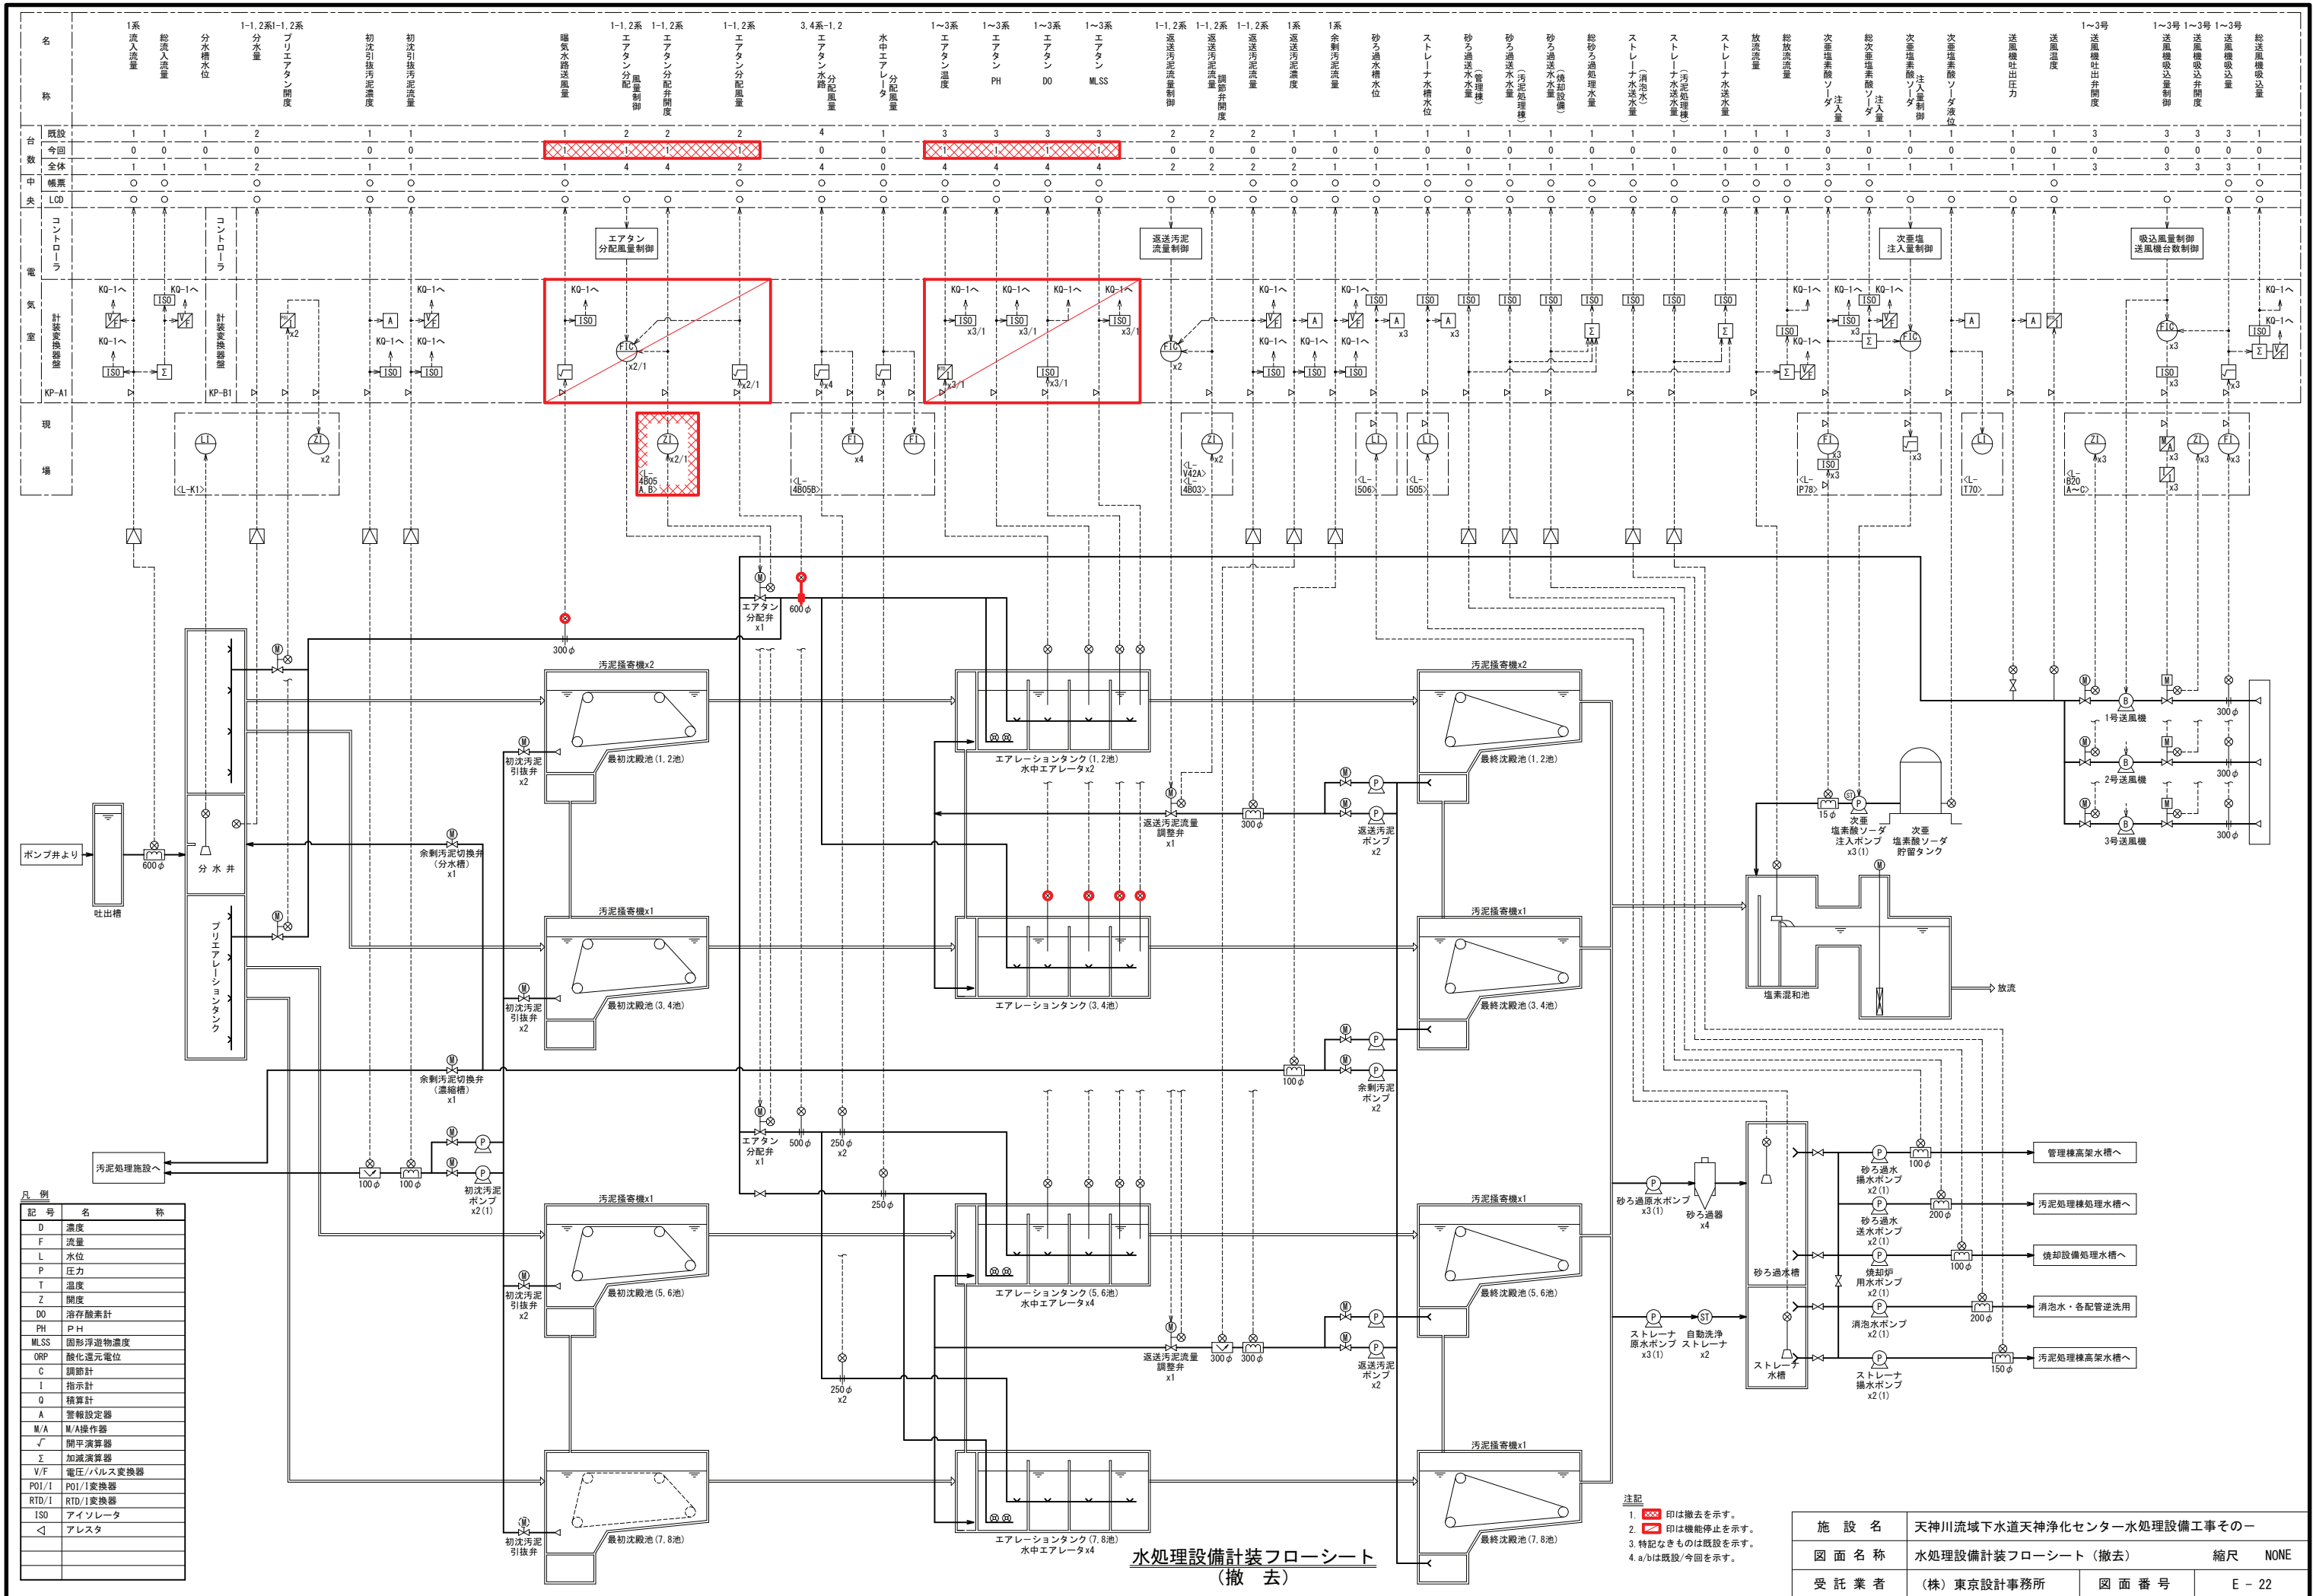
名

称

1系 流入流量
総流入流量
分水槽水位
1-1,2系 分水量
1-1,2系 プリエアタン開度
初沈引抜汚泥濃度
初沈引抜汚泥流量
曝気水路送風量
1-1,2系 エアタン分配風量制御
1-1,2系 エアタン分配弁開度
1-1,2系 エアタン分配風量
3,4系-1,2 エアタン水路分配風量
水中エアレータ分配風量
1~3系 エアタン温度
1~3系 エアタン PH
1~3系 エアタン DO
1~3系 エアタン MLSS
1-1,2系 返送汚泥流量制御
1-1,2系 返送汚泥流量調節弁開度
1-1,2系 返送汚泥流量
1系 返送汚泥濃度
1系 余剰汚泥流量
砂ろ過水槽水位
ストレーナ水槽水位
砂ろ過送水量(管理棟)
砂ろ過送水量(汚泥処理棟)
砂ろ過送水量(焼却設備)
総砂ろ過処理水量
ストレーナ送水量(消泡水)
ストレーナ送水量(汚泥処理棟)
ストレーナ送水量
放流量
総放流量
次亜塩素酸ソーダ注入量
総次亜塩素酸ソーダ注入量
次亜塩素酸ソーダ注入量制御
次亜塩素酸ソーダ液位
送風機吐出圧力
送風温度
1~3号 送風機吐出弁開度
1~3号 送風機吸込風量制御
1~3号 送風機吸込弁開度
1~3号 送風機吸込量
総送風機吸込量

台数 既設
今回
全体
中央 帳票
LCD

電気室
コントローラ
計装変換器盤
KP-A1
KP-B1

現場

エアタン分配風量制御
返送汚泥流量制御
次亜塩注入量制御
吸込風量制御 送風機台数制御

KQ-1へ
ISO
V/F
Σ
A
FIC
x2/1
x3/1
x2
x3
x4
LI
ZI
FI
<L-K1>
<L-4B05 A,B>
<L-4B05B>
<L-V42A> <L-4B03>
<L-506>
<L-505>
<L-P78>
<L-T70>
<L-B20 A~C>

ポンプ井より
600φ
吐出槽
分水井
プリエアレーションタンク
300φ
汚泥掻寄機x2
初沈汚泥引抜弁 x2
最初沈殿池(1,2池)
余剰汚泥切換弁(分水槽) x1
エアタン分配弁 x1
600φ
エアレーションタンク(1,2池) 水中エアレータx2
返送汚泥流量調整弁 x1
300φ
返送汚泥ポンプ x2
汚泥掻寄機x2
最終沈殿池(1,2池)
汚泥掻寄機x1
最初沈殿池(3,4池)
エアレーションタンク(3,4池)
最終沈殿池(3,4池)
余剰汚泥切換弁(濃縮槽) x1
100φ
余剰汚泥ポンプ x2
汚泥処理施設へ
100φ
100φ
初沈汚泥ポンプ x2(1)
エアタン分配弁 x1
500φ
250φ x2
250φ
最初沈殿池(5,6池)
エアレーションタンク(5,6池) 水中エアレータx4
返送汚泥流量調整弁 x1
300φ 300φ
最終沈殿池(5,6池)
250φ x2
最初沈殿池(7,8池)
エアレーションタンク(7,8池) 水中エアレータx4
最終沈殿池(7,8池)
1号送風機
2号送風機
3号送風機
300φ
15φ
次亜塩素酸ソーダ注入ポンプ x3(1)
次亜塩素酸ソーダ貯留タンク
塩素混和池
放流
砂ろ過原水ポンプ x3(1)
砂ろ過器 x4
砂ろ過水槽
ストレーナ原水ポンプ x3(1)
自動洗浄ストレーナ x2
ストレーナ水槽
砂ろ過水揚水ポンプ x2(1)
砂ろ過水送水ポンプ x2(1)
焼却炉用水ポンプ x2(1)
消泡水ポンプ x2(1)
ストレーナ揚水ポンプ x2(1)
100φ 200φ 100φ 200φ 150φ
管理棟高架水槽へ
汚泥処理処理水槽へ
焼却設備処理水槽へ
消泡水・各配管逆洗用
汚泥処理棟高架水槽へ

凡例
| 記号 | 名称 |
|---|---|
| D | 濃度 |
| F | 流量 |
| L | 水位 |
| P | 圧力 |
| T | 温度 |
| Z | 開度 |
| DO | 溶存酸素計 |
| PH | PH |
| MLSS | 固形浮遊物濃度 |
| ORP | 酸化還元電位 |
| C | 調節計 |
| I | 指示計 |
| Q | 積算計 |
| A | 警報設定器 |
| M/A | M/A操作器 |
| √ | 開平演算器 |
| Σ | 加減演算器 |
| V/F | 電圧/パルス変換器 |
| POI/I | POI/I変換器 |
| RTD/I | RTD/I変換器 |
| ISO | アイソレータ |
| ◁ | アレスタ |

注記
1. 印は撤去を示す。
2. 印は機能停止を示す。
3. 特記なきものは既設を示す。
4. a/bは既設/今回を示す。

水処理設備計装フローシート
(撤去)

| 施設名 | 天神川流域下水道天神浄化センター水処理設備工事その一 | | |
|---|---|---|---|
| 図面名称 | 水処理設備計装フローシート(撤去) | 縮尺 | NONE |
| 受託業者 | (株)東京設計事務所 | 図面番号 | E-22 |